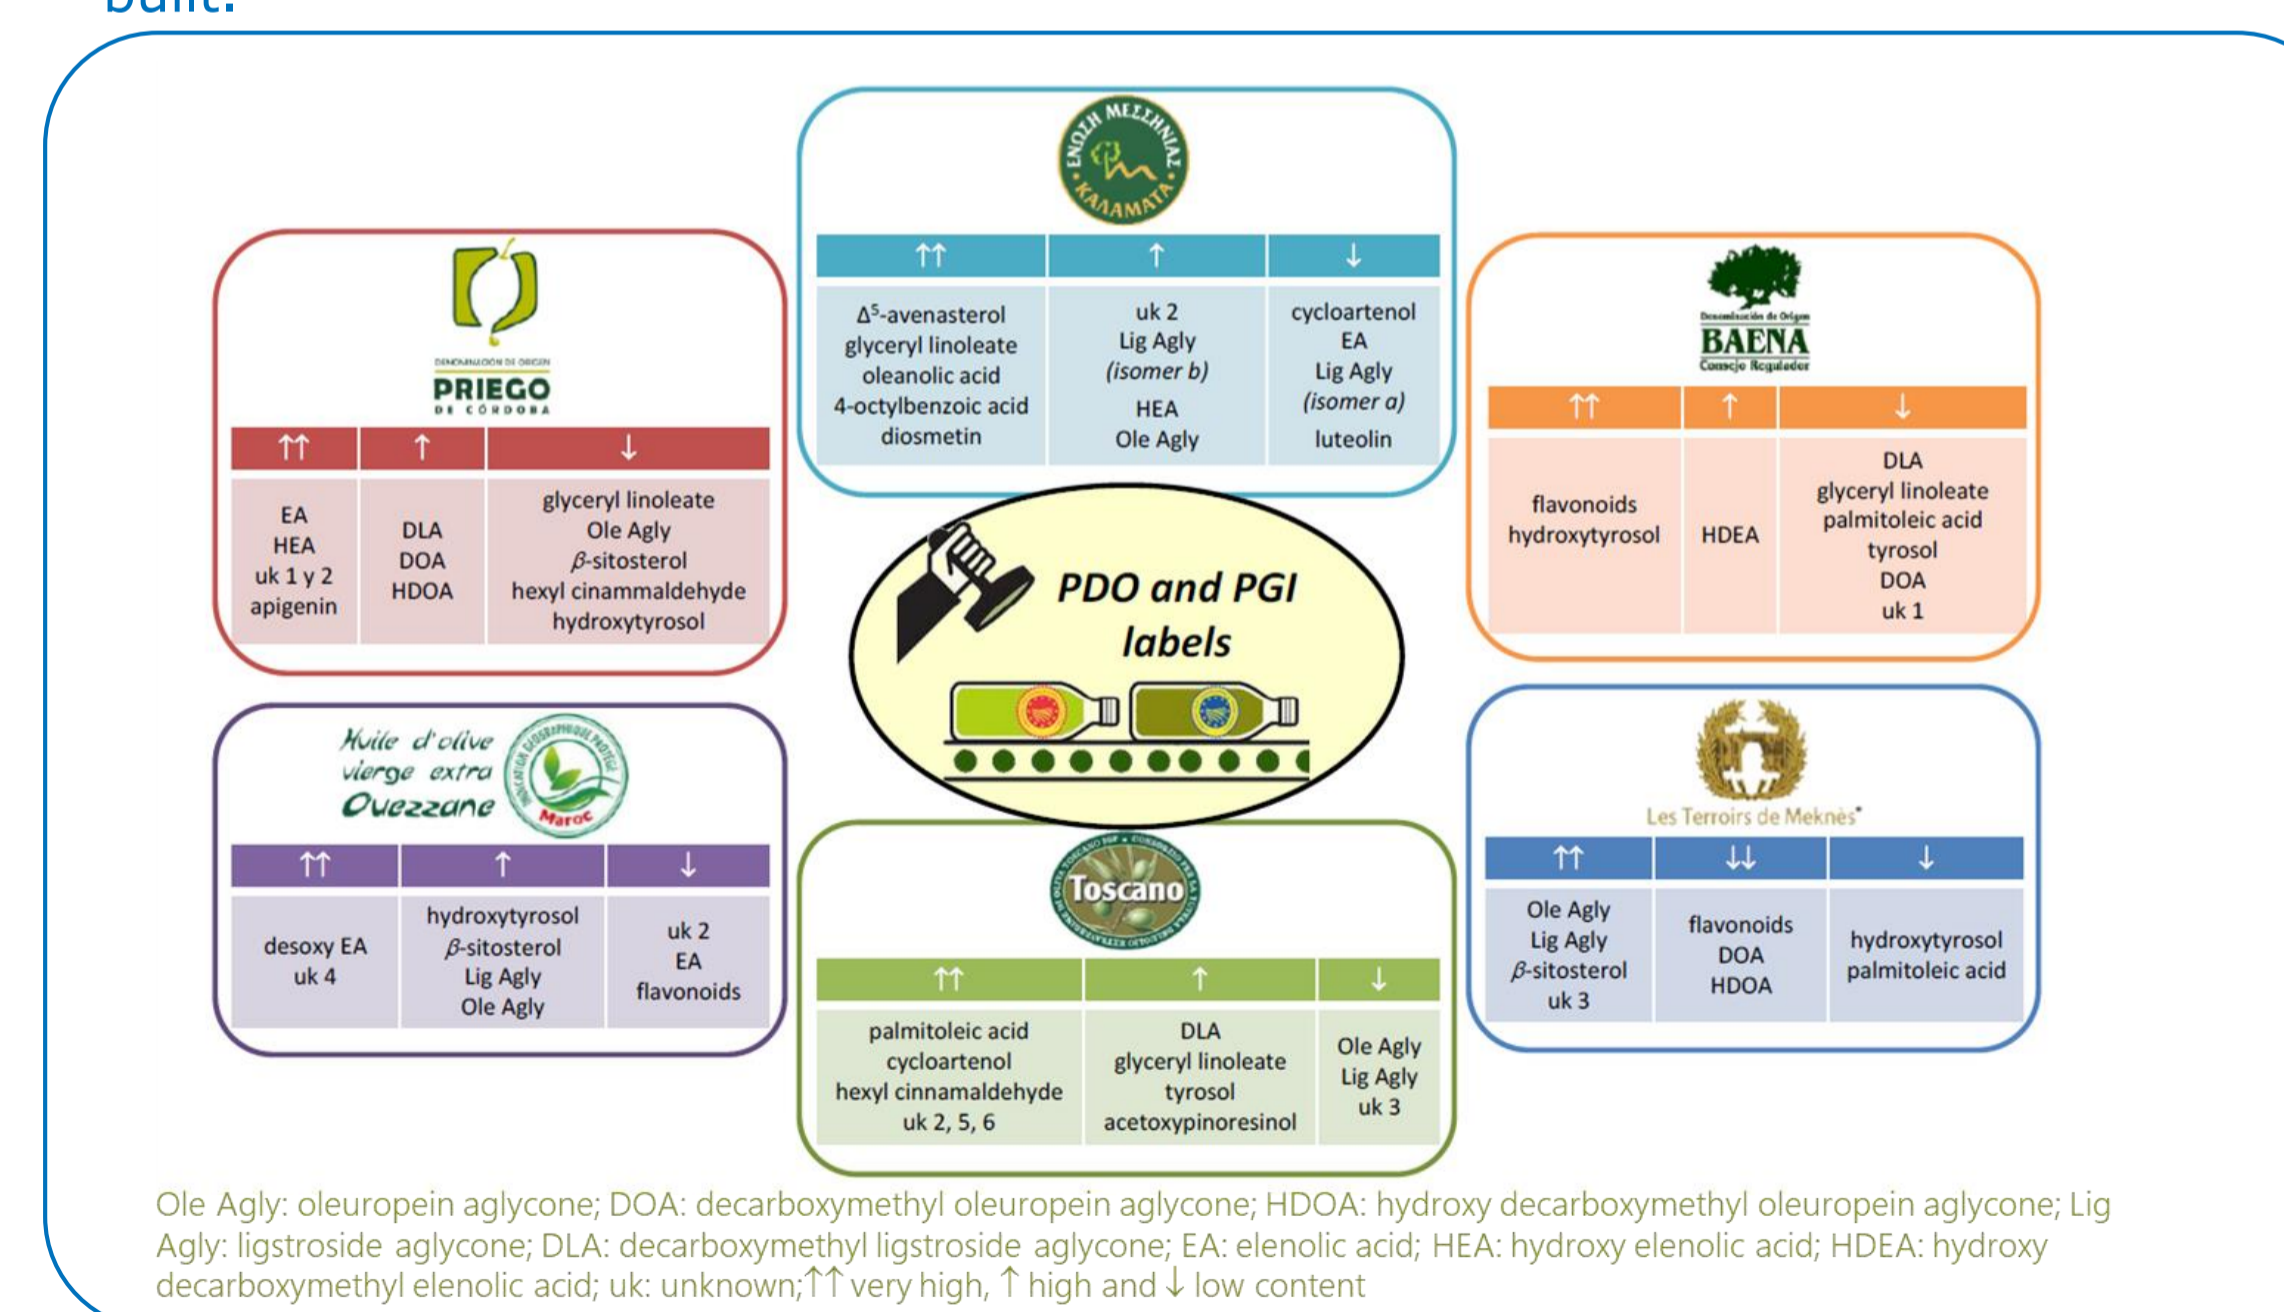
ΕΝΩΣΗ ΜΕΣΣΗΝΙΑΣ ΚΑΛΑΜΑΤΑ

| ↑↑ | ↑ | ↓ |
|---|---|---|
| $\Delta^5$-avenasterol glyceryl linoleate oleanolic acid 4-octylbenzoic acid diosmetin | uk 2 Lig Agly *(isomer b)* HEA Ole Agly | cycloartenol EA Lig Agly *(isomer a)* luteolin |

DENOMINACIÓN DE ORIGEN PRIEGO DE CÓRDOBA

| ↑↑ | ↑ | ↓ |
|---|---|---|
| EA HEA uk 1 y 2 apigenin | DLA DOA HDOA | glyceryl linoleate Ole Agly $\beta$-sitosterol hexyl cinammaldehyde hydroxytyrosol |

Denominación de Origen BAENA Consejo Regulador

| ↑↑ | ↑ | ↓ |
|---|---|---|
| flavonoids hydroxytyrosol | HDEA | DLA glyceryl linoleate palmitoleic acid tyrosol DOA uk 1 |

PDO and PGI labels

Huile d'olive vierge extra Ouezzane

INDICATION GÉOGRAPHIQUE PROTÉGÉE Maroc

| ↑↑ | ↑ | ↓ |
|---|---|---|
| desoxy EA uk 4 | hydroxytyrosol $\beta$-sitosterol Lig Agly Ole Agly | uk 2 EA flavonoids |

Toscano

| ↑↑ | ↑ | ↓ |
|---|---|---|
| palmitoleic acid cycloartenol hexyl cinamaldehyde uk 2, 5, 6 | DLA glyceryl linoleate tyrosol acetoxypinoresinol | Ole Agly Lig Agly uk 3 |

Les Terroirs de Meknès

| ↑↑ | ↓↓ | ↓ |
|---|---|---|
| Ole Agly Lig Agly $\beta$-sitosterol uk 3 | flavonoids DOA HDOA | hydroxytyrosol palmitoleic acid |

Ole Agly: oleuropein aglycone; DOA: decarboxymethyl oleuropein aglycone; HDOA: hydroxy decarboxymethyl oleuropein aglycone; Lig Agly: ligstroside aglycone; DLA: decarboxymethyl ligstroside aglycone; EA: elenolic acid; HEA: hydroxy elenolic acid; HDEA: hydroxy decarboxymethyl elenolic acid; uk: unknown;↑↑ very high, ↑ high and ↓ low content